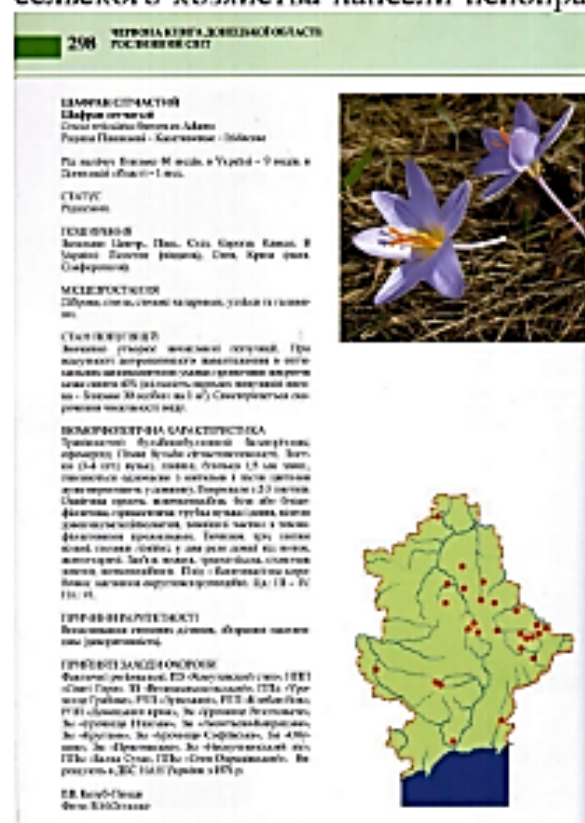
сельського господарства нанесли непопра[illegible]

298 ЧЕРВОНА КНИГА ДОНЕЦЬКОЇ ОБЛАСТІ РОСЛИННИЙ СВІТ

ШАФРАН СІТЧАСТИЙ
Шафран сетчатый
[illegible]
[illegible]

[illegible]

СТАТУС
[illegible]

ПОШИРЕННЯ
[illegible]

МІСЦЕЗРОСТАННЯ
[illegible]

СТАН ПОПУЛЯЦІЙ
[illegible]

МОРФОЛОГІЧНА ХАРАКТЕРИСТИКА
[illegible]

ПРИЧИНИ РАРИТЕТНОСТІ
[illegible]

ПРИЙНЯТІ ЗАХОДИ ОХОРОНИ
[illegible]

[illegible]
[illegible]